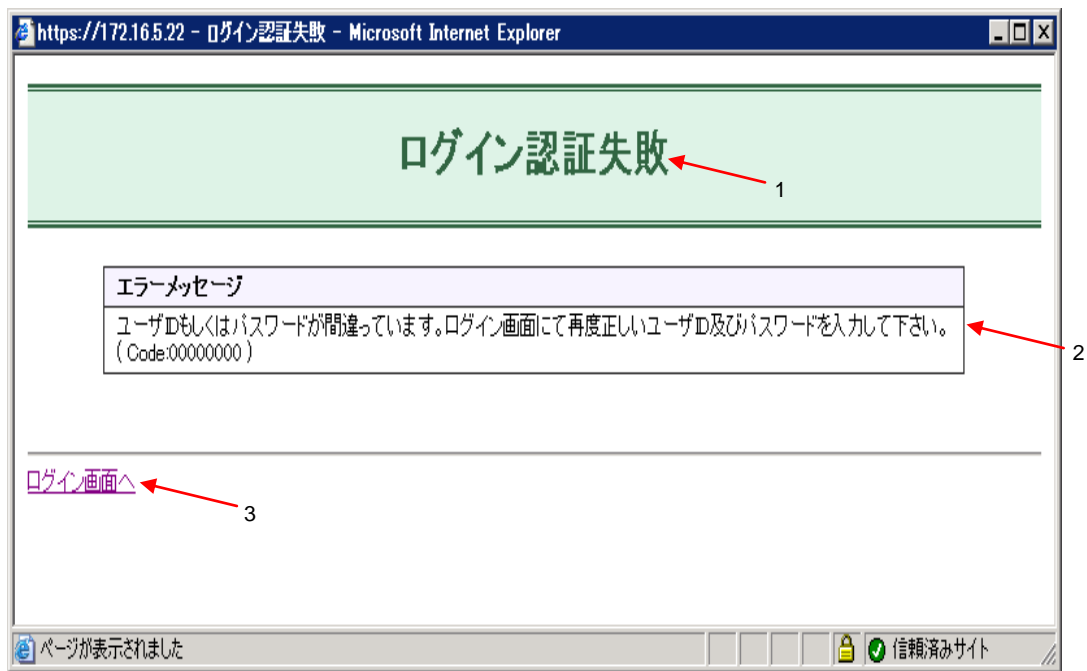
https://172.16.5.22 - ログイン認証失敗 - Microsoft Internet Explorer

ログイン認証失敗

1

| エラーメッセージ |
|---|
| ユーザIDもしくはパスワードが間違っています。ログイン画面にて再度正しいユーザID及びパスワードを入力して下さい。( Code:00000000 ) |

2

ログイン画面へ

3

ページが表示されました

信頼済みサイト